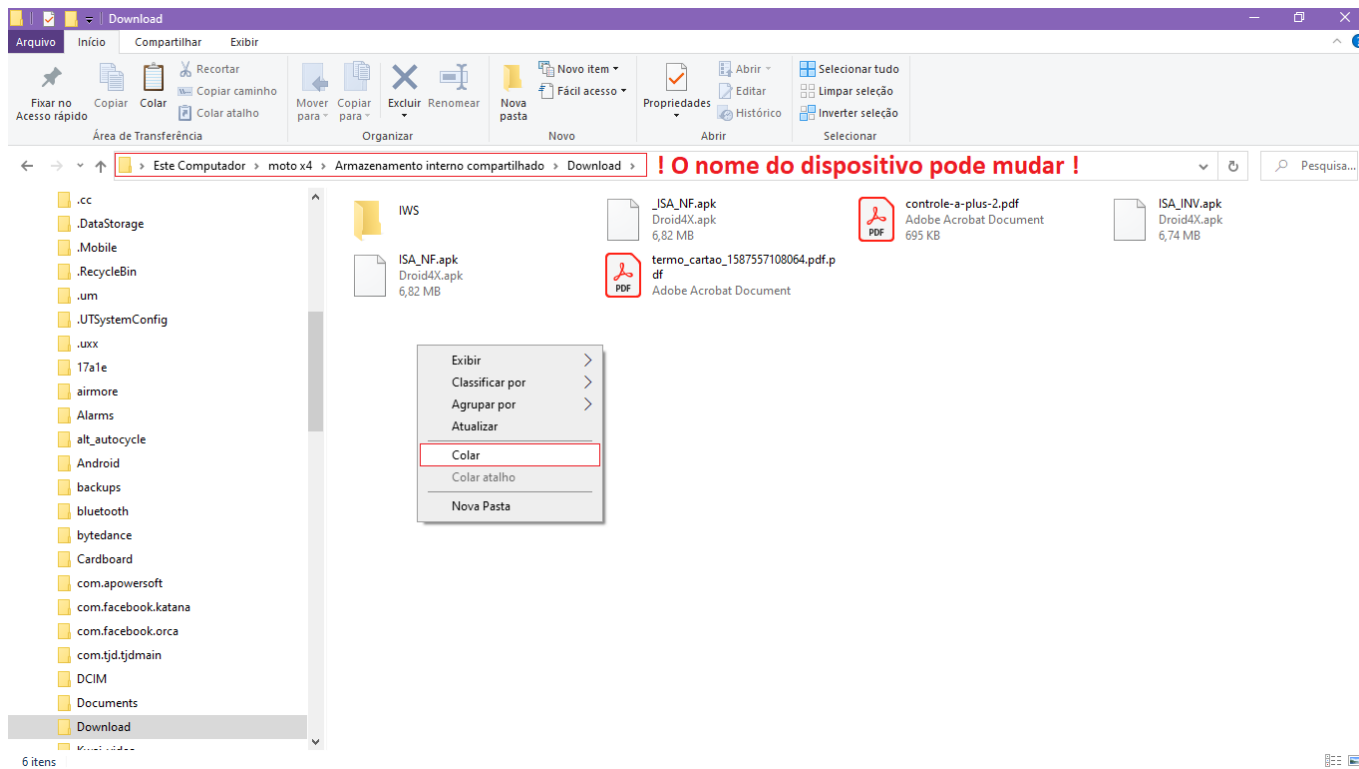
Download

Arquivo Início Compartilhar Exibir

Fixar no Acesso rápido Copiar Colar Recortar Copiar caminho Colar atalho
Área de Transferência

Mover para Copiar para Excluir Renomear
Organizar

Nova pasta Novo item Fácil acesso
Novo

Propriedades Abrir Editar Histórico
Abrir

Selecionar tudo Limpar seleção Inverter seleção
Selecionar

Este Computador › moto x4 › Armazenamento interno compartilhado › Download ›

! O nome do dispositivo pode mudar !

Pesquisa...

.cc
.DataStorage
.Mobile
.RecycleBin
.um
.UTSystemConfig
.uxx
17a1e
airmore
Alarms
alt_autocycle
Android
backups
bluetooth
bytedance
Cardboard
com.apowersoft
com.facebook.katana
com.facebook.orca
com.tjd.tjdmain
DCIM
Documents
Download
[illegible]

IWS

_ISA_NF.apk
Droid4X.apk
6,82 MB

controle-a-plus-2.pdf
Adobe Acrobat Document
695 KB

ISA_INV.apk
Droid4X.apk
6,74 MB

ISA_NF.apk
Droid4X.apk
6,82 MB

termo_cartao_1587557108064.pdf.pdf
Adobe Acrobat Document

Exibir
Classificar por
Agrupar por
Atualizar
Colar
Colar atalho
Nova Pasta

6 itens